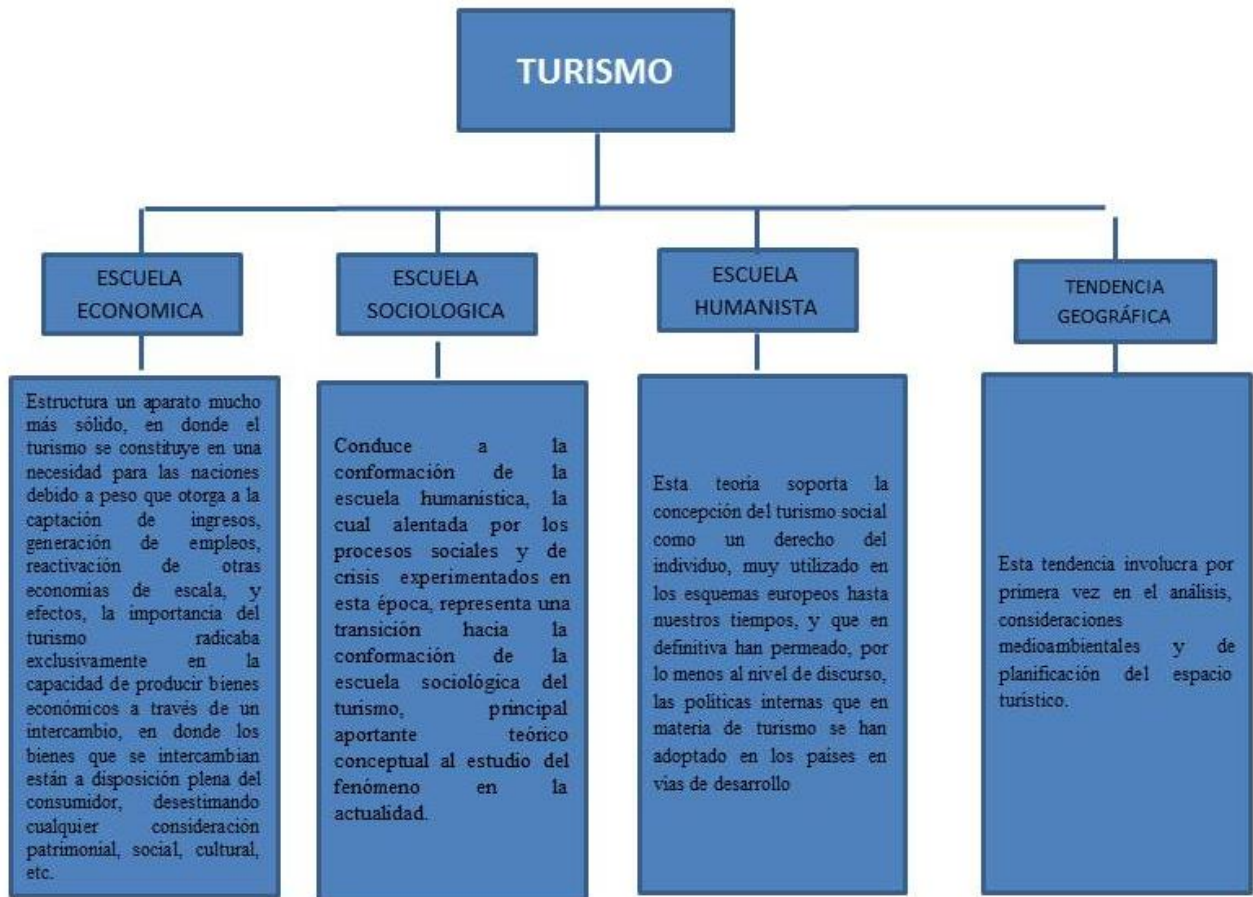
TURISMO

ESCUELA ECONOMICA

Estructura un aparato mucho más sólido, en donde el turismo se constituye en una necesidad para las naciones debido a peso que otorga a la captación de ingresos, generación de empleos, reactivación de otras economias de escala, y efectos, la importancia del turismo radicaba exclusivamente en la capacidad de producir bienes económicos a través de un intercambio, en donde los bienes que se intercambian están a disposición plena del consumidor, desestimando cualquier consideración patrimonial, social, cultural, etc.

ESCUELA SOCIOLOGICA

Conduce a la conformación de la escuela humanística, la cual alentada por los procesos sociales y de crisis experimentados en esta época, representa una transición hacia la conformación de la escuela sociológica del turismo, principal aportante teórico conceptual al estudio del fenómeno en la actualidad.

ESCUELA HUMANISTA

Esta teoria soporta la concepción del turismo social como un derecho del individuo, muy utilizado en los esquemas europeos hasta nuestros tiempos, y que en definitiva han permeado, por lo menos al nivel de discurso, las politicas internas que en materia de turismo se han adoptado en los paises en vias de desarrollo

TENDENCIA GEOGRÁFICA

Esta tendencia involucra por primera vez en el análisis, consideraciones medioambientales y de planificación del espacio turístico.